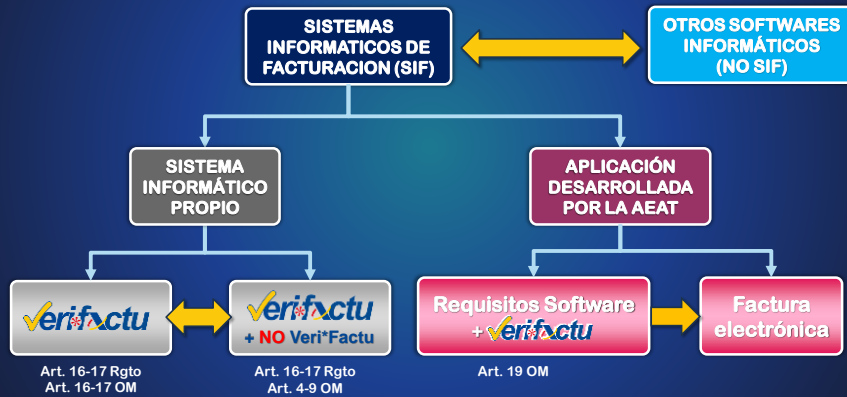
SISTEMAS INFORMATICOS DE FACTURACION (SIF)

OTROS SOFTWARES INFORMÁTICOS (NO SIF)

SISTEMA INFORMÁTICO PROPIO

APLICACIÓN DESARROLLADA POR LA AEAT

Veri*factu

Art. 16-17 Rgto
Art. 16-17 OM

Veri*factu
+ NO Veri*Factu

Art. 16-17 Rgto
Art. 4-9 OM

Requisitos Software + Veri*factu

Art. 19 OM

Factura electrónica